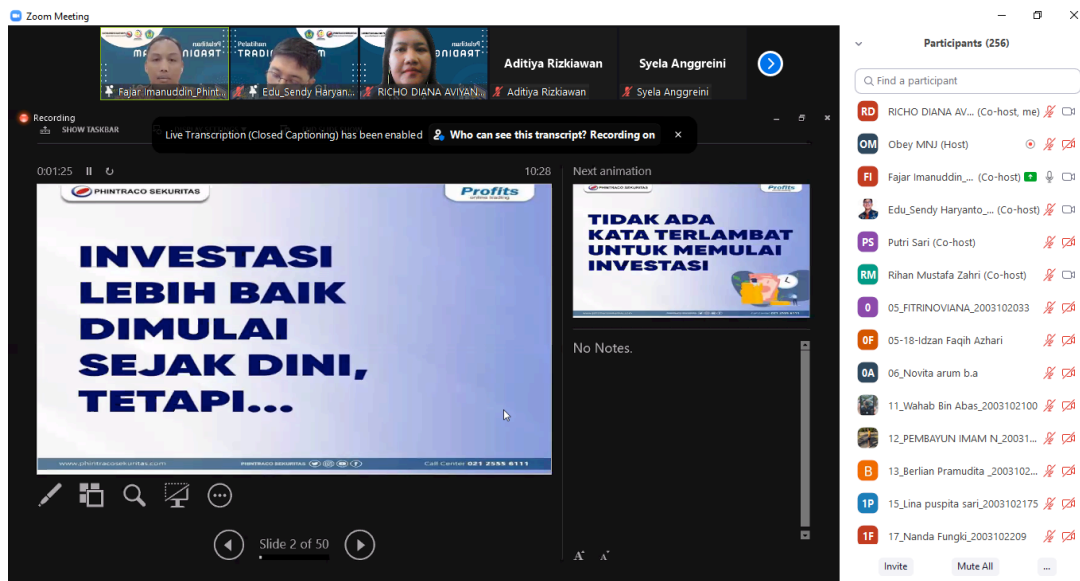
Zoom Meeting

Fajar Imanuddin_Phint...
Edu_Sendy Haryan...
RICHO DIANA AVIYAN...
Aditiya Rizkiawan
Aditiya Rizkiawan
Syela Anggreini
Syela Anggreini

Recording
SHOW TASKBAR

Live Transcription (Closed Captioning) has been enabled
Who can see this transcript? Recording on

0:01:25
10:28
Next animation

PHINTRACO SEKURITAS
Profits

INVESTASI LEBIH BAIK DIMULAI SEJAK DINI, TETAPI...

www.phintracosekuritas.com
PHINTRACO SEKURITAS
Call Center 021 2555 6111

TIDAK ADA KATA TERLAMBAT UNTUK MEMULAI INVESTASI

No Notes.

Slide 2 of 50

Participants (256)
Find a participant
RD RICHO DIANA AV... (Co-host, me)
OM Obey MNJ (Host)
FI Fajar Imanuddin_... (Co-host)
Edu_Sendy Haryanto_... (Co-host)
PS Putri Sari (Co-host)
RM Rihan Mustafa Zahri (Co-host)
0 05_FITRINOVIANA_2003102033
0F 05-18-Idzan Faqih Azhari
0A 06_Novita arum b.a
11_Wahab Bin Abas_2003102100
12_PEMBAYUN IMAM N_20031...
B 13_Berlian Pramudita _2003102...
1P 15_Lina puspita sari_2003102175
1F 17_Nanda Fungki_2003102209
Invite
Mute All
...